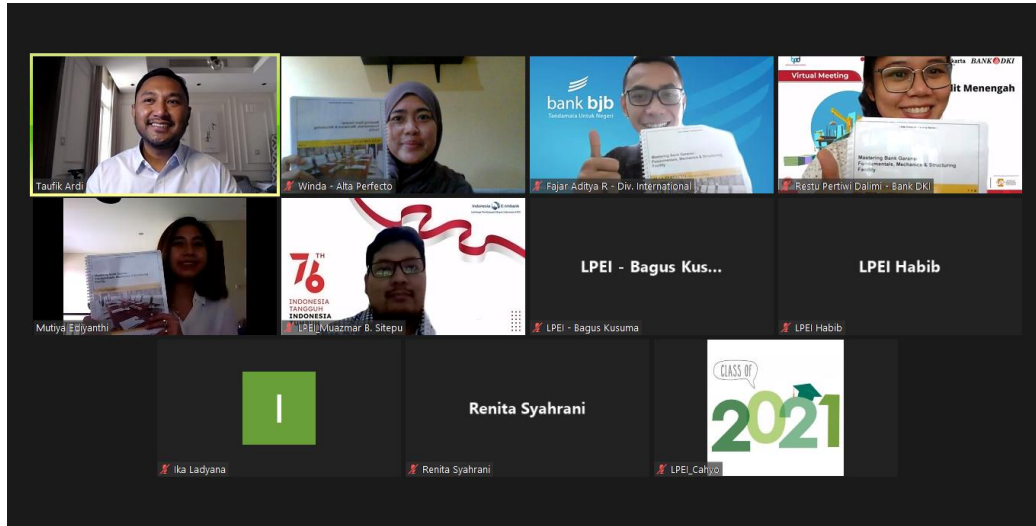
Taufik Ardi

Winda - Alta Perfecto

bank bjb
Tandamata Untuk Negeri
Mastering Bank Garansi: Fundamentals, Mechanics & Structuring Facility
Fajar Aditya R - Div. International

Virtual Meeting
BANK DKI
lit Menengah
Mastering Bank Garansi: Fundamentals, Mechanics & Structuring Facility
Restu Pertiwi Dalimi - Bank DKI

Mutiya Ediyanthi

76TH
INDONESIA TANGGUH
INDONESIA
Indonesia Eximbank
LPEI_Muazmar B. Sitepu

LPEI - Bagus Kus...
LPEI - Bagus Kusuma

LPEI Habib
LPEI Habib

I
Ika Ladyana

Renita Syahrani
Renita Syahrani

CLASS OF
2021
LPEI_Cahyo